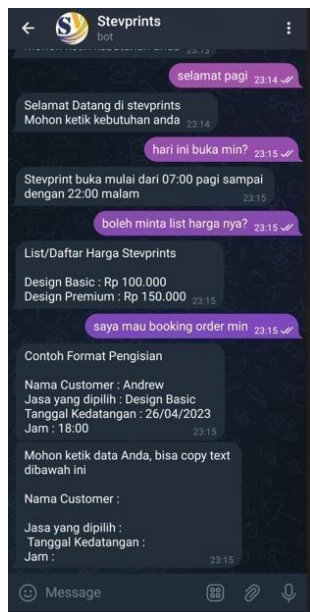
Stevprints
bot

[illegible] 23:13

selamat pagi 23:14

Selamat Datang di stevprints
Mohon ketik kebutuhan anda 23:14

hari ini buka min? 23:15

Stevprint buka mulai dari 07:00 pagi sampai dengan 22:00 malam 23:15

boleh minta list harga nya? 23:15

List/Daftar Harga Stevprints

Design Basic : Rp 100.000
Design Premium : Rp 150.000 23:15

saya mau booking order min 23:15

Contoh Format Pengisian

Nama Customer : Andrew
Jasa yang dipilih : Design Basic
Tanggal Kedatangan : 26/04/2023
Jam : 18:00 23:15

Mohon ketik data Anda, bisa copy text dibawah ini

Nama Customer :

Jasa yang dipilih :
Tanggal Kedatangan :
Jam : 23:15

Message